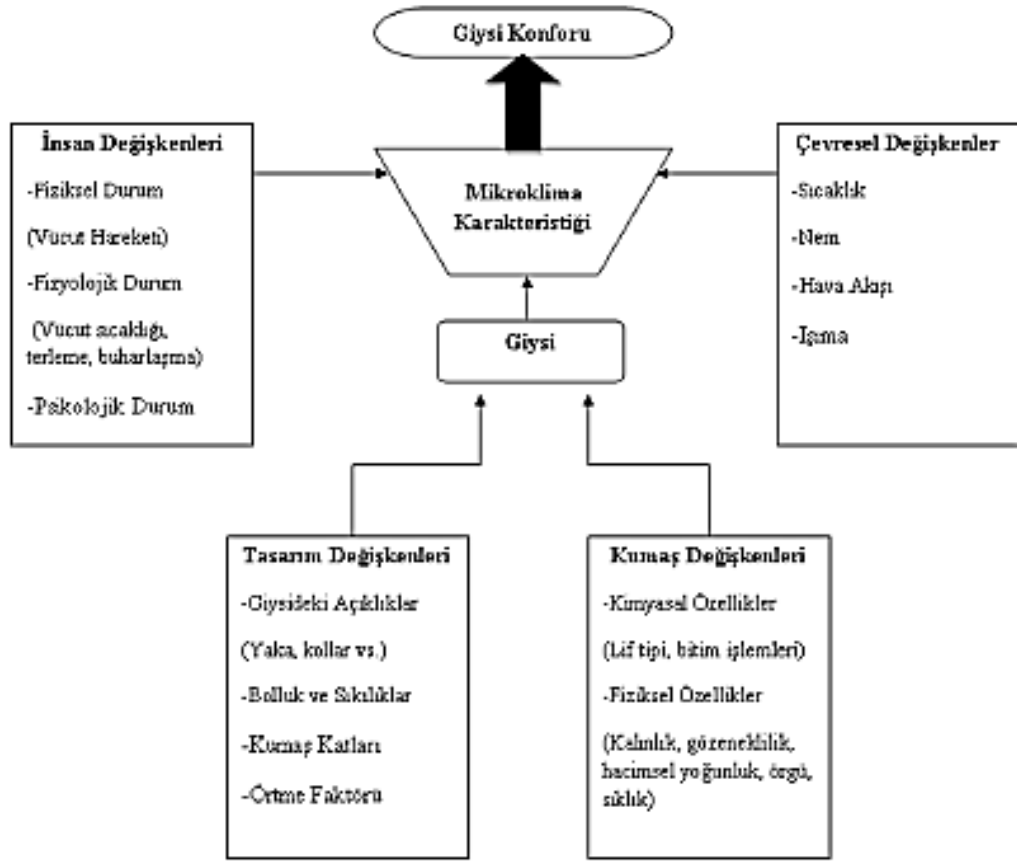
Giysi Konforu

İnsan Değişkenleri

-Fiziksel Durum

(Vucut Hareketi)

-Fizyolojik Durum

(Vucut sıcaklığı, terleme, buharlaşma)

-Psikolojik Durum

Mikroklima Karakteristiği

Çevresel Değişkenler

-Sıcaklık

-Nem

-Hava Akışı

-Işıma

Giysi

Tasarım Değişkenleri

-Giysideki Açıklıklar

(Yaka, kollar vs.)

-Bolluk ve Sıkılıklar

-Kumaş Katları

-Örtme Faktörü

Kumaş Değişkenleri

-Kimyasal Özellikler

(Lif tipi, bitim işlemleri)

-Fiziksel Özellikler

(Kalınlık, gözeneklilik, hacimsel yoğunluk, örgü, sıklık)